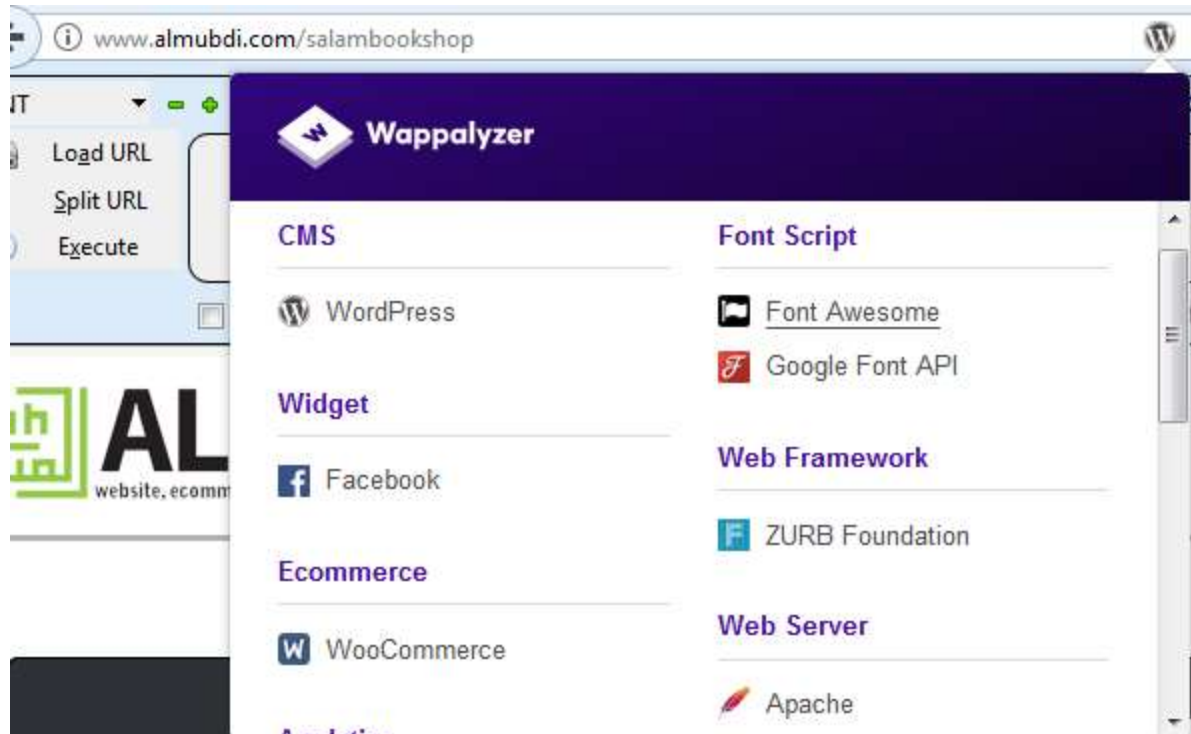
www.almubdi.com/salambookshop

IT

Load URL

Split URL

Execute

AL

website, ecomm

Wappalyzer

CMS

WordPress

Widget

Facebook

Ecommerce

WooCommerce

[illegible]

Font Script

Font Awesome

Google Font API

Web Framework

ZURB Foundation

Web Server

Apache